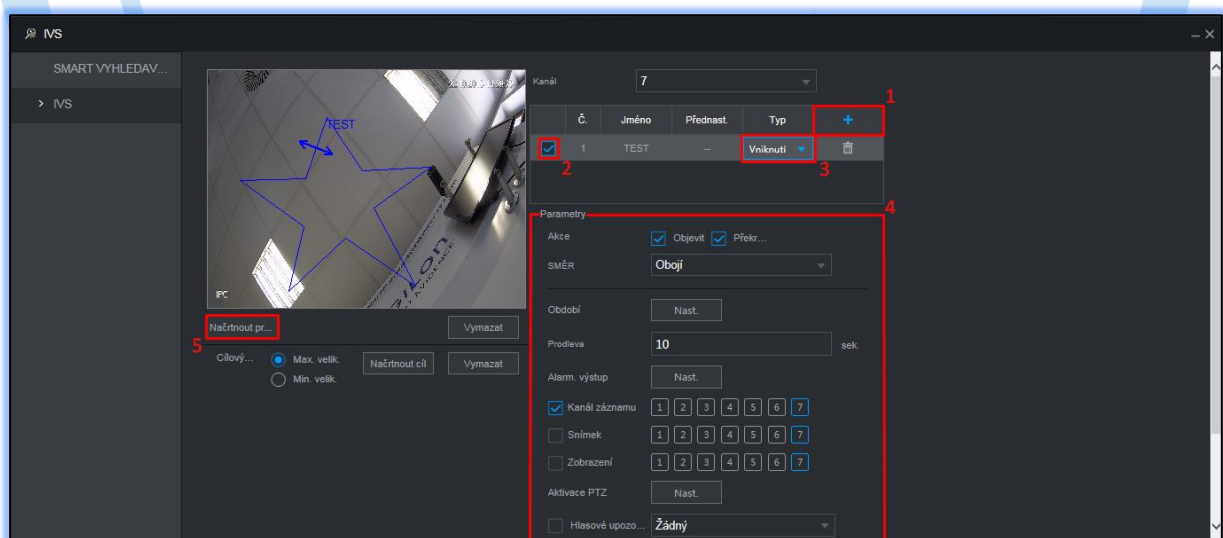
IVS

SMART VYHLEDAV...

> IVS

TEST

IPC

Načrtnout pr...

Vymazat

5

Cílový...

Max. velik.

Min. velik.

Načrtnout cíl

Vymazat

Kanál

7

1

| Č. | Jméno | Přednast. | Typ | + |
|---|---|---|---|---|
| 1 | TEST | -- | Vniknutí | |

2

3

Parametry

4

Akce

Objevit

Překr...

SMĚR

Obojí

Období

Nast.

Prodleva

10

sek.

Alarm. výstup

Nast.

Kanál záznamu

1 2 3 4 5 6 7

Snímek

1 2 3 4 5 6 7

Zobrazení

1 2 3 4 5 6 7

Aktivace PTZ

Nast.

Hlasové upozo...

Žádný